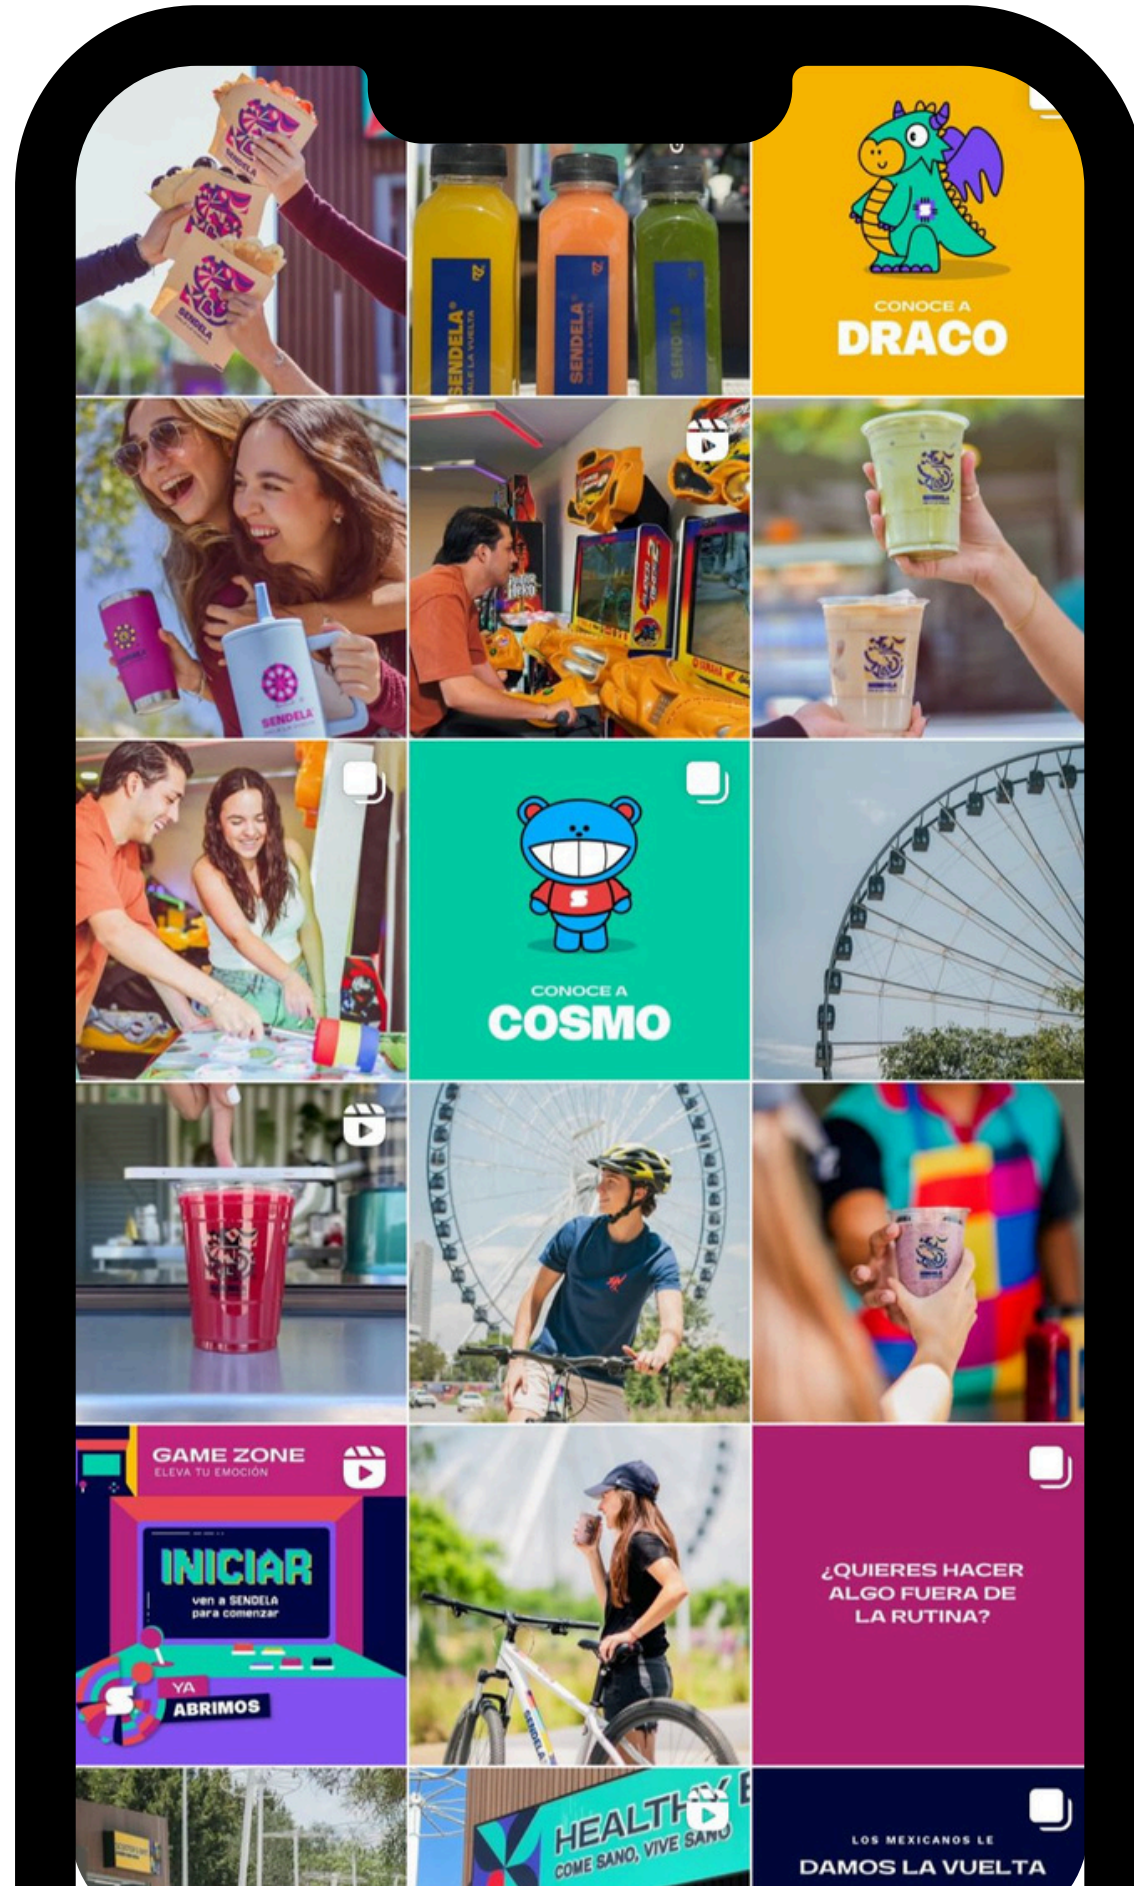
SENDELA

SENDELA
DALE LA VUELTA

SENDELA
DALE LA VUELTA

SENDELA

CONOCE A
DRACO

SENDELA

CONOCE A
COSMO

GAME ZONE
ELEVA TU EMOCIÓN

INICIAR
ven a SENDELA para comenzar

YA
ABRIMOS

SENDELA

¿QUIERES HACER ALGO FUERA DE LA RUTINA?

HEALTHY
COME SANO, VIVE SANO

LOS MEXICANOS LE
DAMOS LA VUELTA